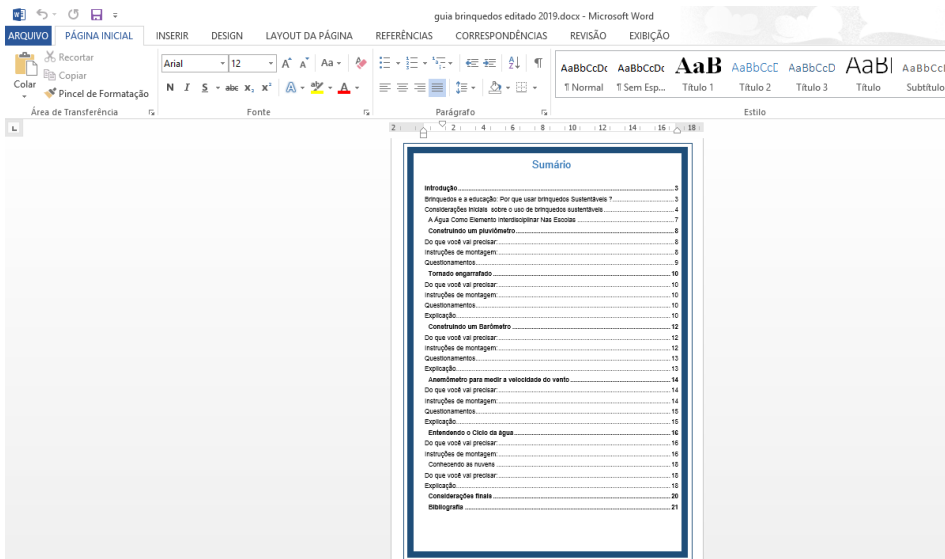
guia brinquedos editado 2019.docx - Microsoft Word

ARQUIVO PÁGINA INICIAL INSERIR DESIGN LAYOUT DA PÁGINA REFERÊNCIAS CORRESPONDÊNCIAS REVISÃO EXIBIÇÃO

Recortar
Copiar
Colar
Pincel de Formatação
Área de Transferência

Arial 12
Fonte

Parágrafo

AaBbCcDc ¶ Normal
AaBbCcDc ¶ Sem Esp...
AaB Título 1
AaBbCcE Título 2
AaBbCcD Título 3
AaBl Título
AaBbCcI Subtítulo
Estilo

Sumário

Introdução ............ 3
Brinquedos e a educação: Por que usar brinquedos Sustentáveis ? ............ 3
Considerações iniciais sobre o uso de brinquedos sustentáveis ............ 4
A Água Como Elemento Interdisciplinar Nas Escolas ............ 7
Construindo um pluviômetro ............ 8
Do que você vai precisar: ............ 8
Instruções de montagem: ............ 8
Questionamentos ............ 9
Tornado engarrafado ............ 10
Do que você vai precisar: ............ 10
Instruções de montagem: ............ 10
Questionamentos ............ 10
Explicação ............ 10
Construindo um Barômetro ............ 12
Do que você vai precisar: ............ 12
Instruções de montagem: ............ 12
Questionamentos ............ 13
Explicação ............ 13
Anemômetro para medir a velocidade do vento ............ 14
Do que você vai precisar: ............ 14
Instruções de montagem: ............ 14
Questionamentos ............ 15
Explicação ............ 15
Entendendo o Ciclo da água ............ 16
Do que você vai precisar: ............ 16
Instruções de montagem: ............ 16
Conhecendo as nuvens ............ 18
Do que você vai precisar: ............ 18
Explicação ............ 18
Considerações finais ............ 20
Bibliografia ............ 21